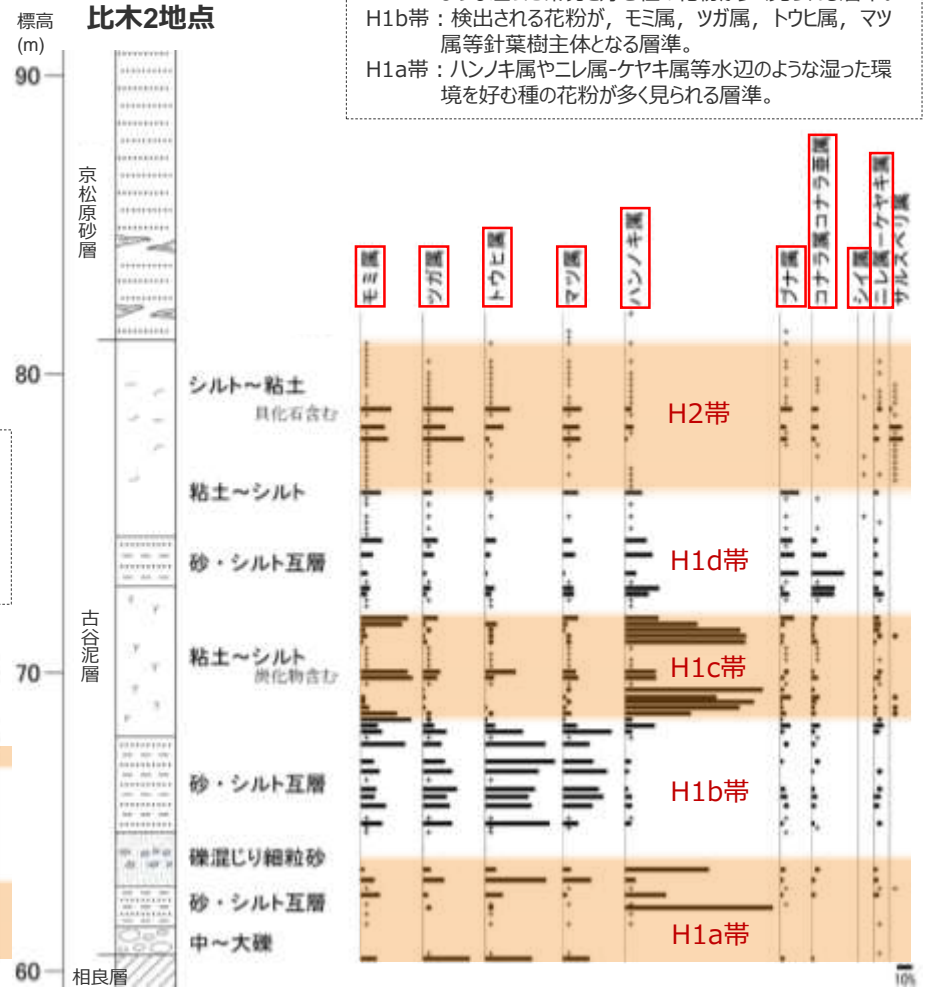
標高
(m)

比木2地点

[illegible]
H1b帯：検出される花粉が，モミ属，ツガ属，トウヒ属，マツ属等針葉樹主体となる層準。
H1a帯：ハンノキ属やニレ属-ケヤキ属等水辺のような湿った環境を好む種の花粉が多く見られる層準。

90
80
70
60

京松原砂層
古谷泥層
相良層

シルト～粘土
貝化石含む
粘土～シルト
砂・シルト互層
粘土～シルト
炭化物含む
砂・シルト互層
礫混じり細粒砂
砂・シルト互層
中～大礫

モミ属
ツガ属
トウヒ属
マツ属
ハンノキ属
ブナ属
コナラ属コナラ亜属
シイ属
ニレ属－ケヤキ属
サルスベリ属

H2帯
H1d帯
H1c帯
H1b帯
H1a帯

10%